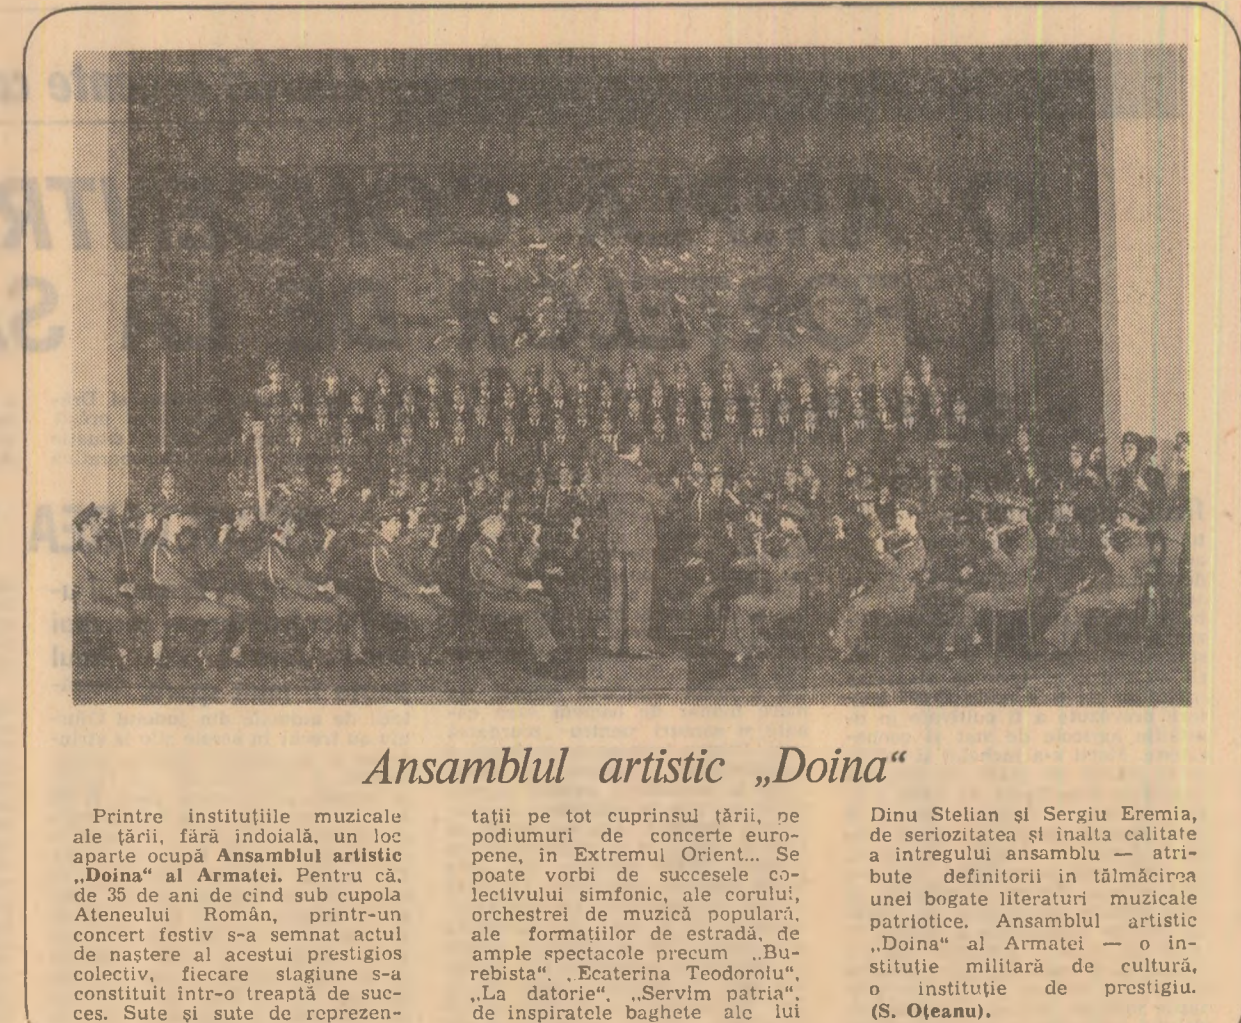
Ansamblul artistic „Doina"

Printre instituțiile muzicale ale țării, fără indoială, un loc aparte ocupă **Ansamblul artistic „Doina" al Armatei.** Pentru că, de 35 de ani de cind sub cupola Ateneului Român, printr-un concert festiv s-a semnat actul de naștere al acestui prestigios colectiv, fiecare stagiune s-a constituit intr-o treaptă de succes. Sute și sute de reprezentații pe tot cuprinsul țării, pe podiumuri de concerte europene, in Extremul Orient... Se poate vorbi de succesele colectivului simfonic, ale corului, orchestrei de muzică populară, ale formațiilor de estradă, de ample spectacole precum „Burebista", „Ecaterina Teodoroiu", „La datorie", „Servim patria", de inspiratele baghete ale lui Dinu Stelian și Sergiu Eremia, de seriozitatea și inalta calitate a intregului ansamblu — atribute definitorii in tălmăcirea unei bogate literaturi muzicale patriotice. Ansamblul artistic „Doina" al Armatei — o instituție militară de cultură, o instituție de prestigiu. **(S. Oțeanu).**